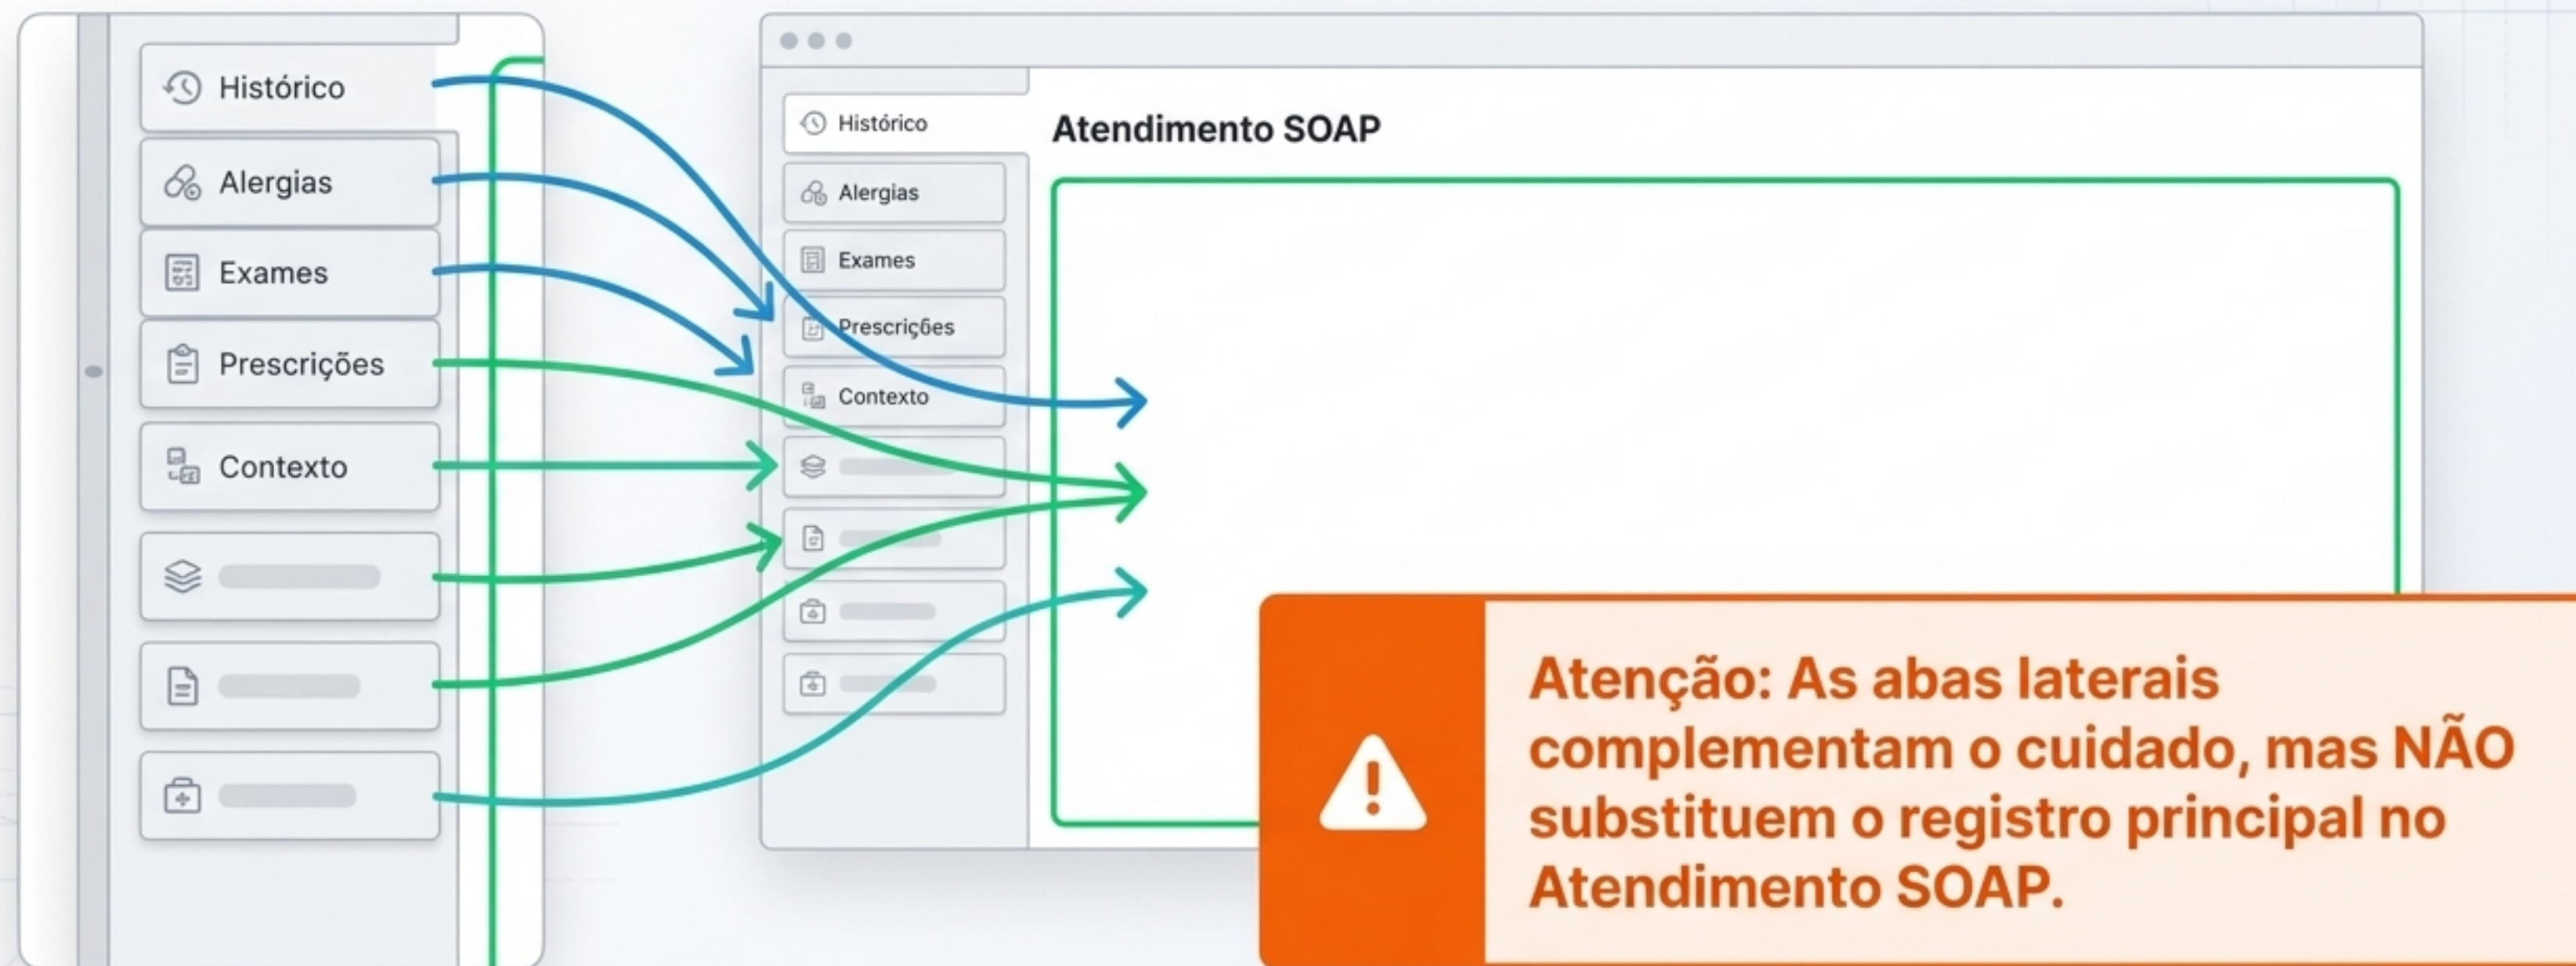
Histórico
Alergias
Exames
Prescrições
Contexto

Histórico
Alergias
Exames
Prescrições
Contexto

Atendimento SOAP

Atenção: As abas laterais complementam o cuidado, mas NÃO substituem o registro principal no Atendimento SOAP.